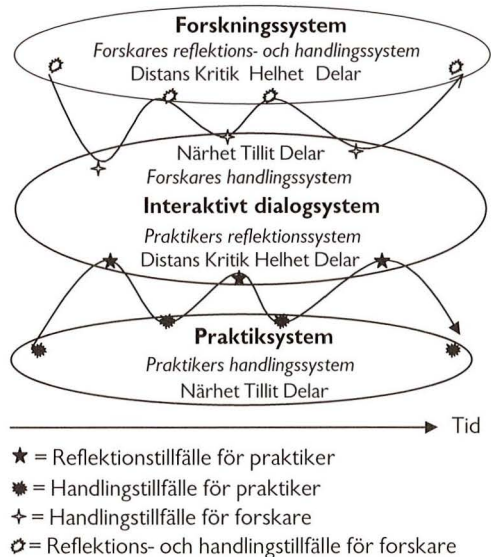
**Forskningssystem**
*Forskares reflektions- och handlingssystem*
Distans Kritik Helhet Delar

Närhet Tillit Delar
*Forskares handlingssystem*
**Interaktivt dialogsystem**
*Praktikers reflektionssystem*
Distans Kritik Helhet Delar

**Praktiksystem**
*Praktikers handlingssystem*
Närhet Tillit Delar

Tid

★ = Reflektionstillfälle för praktiker
✸ = Handlingstillfälle för praktiker
✧ = Handlingstillfälle för forskare
✿ = Reflektions- och handlingstillfälle för forskare